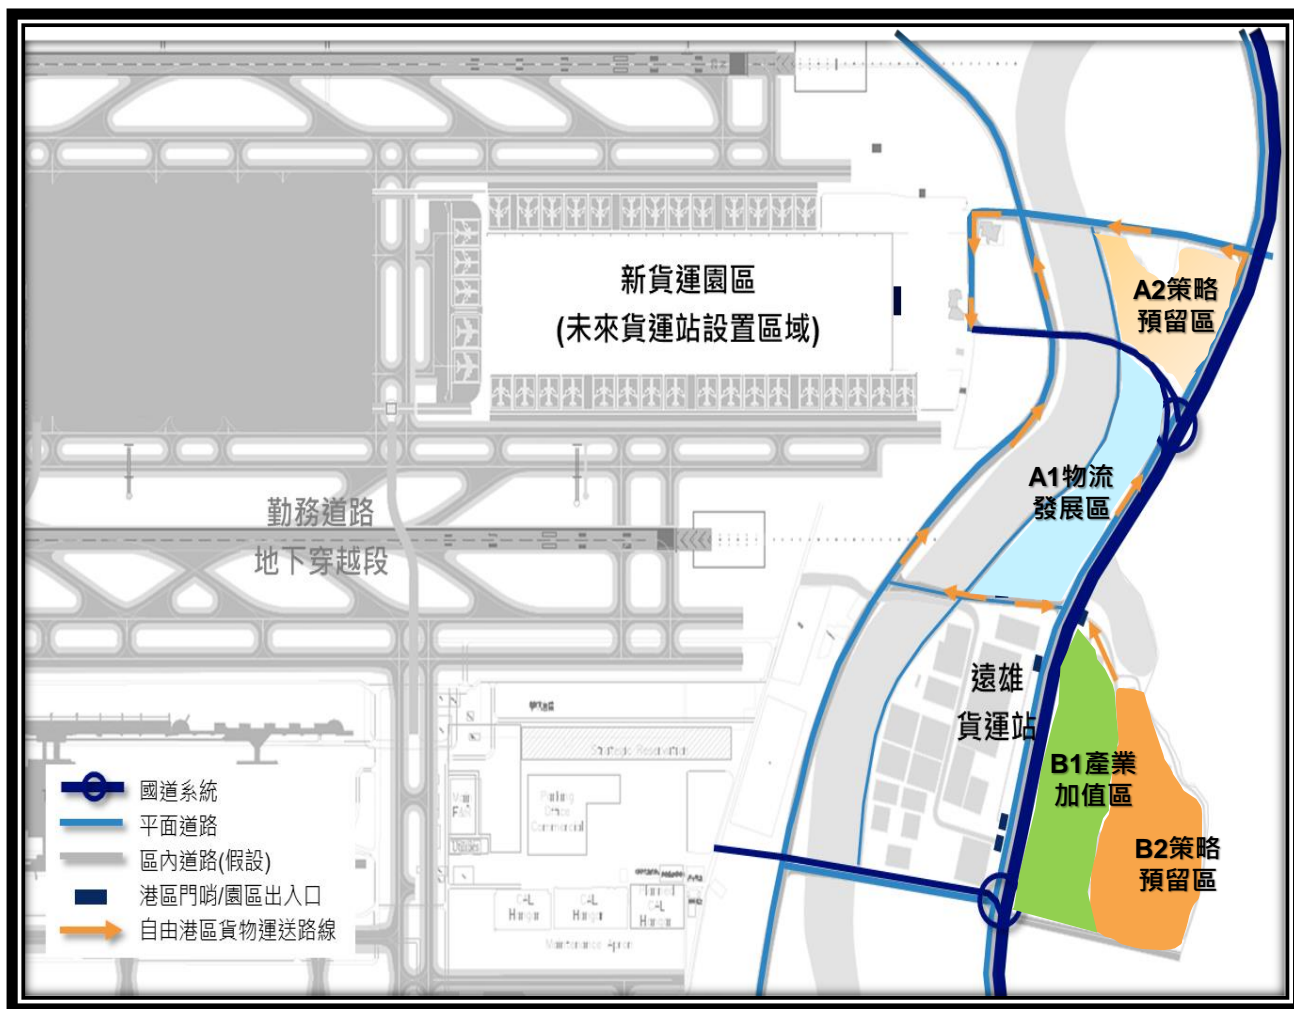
新貨運園區
(未來貨運站設置區域)

A2策略
預留區

A1物流
發展區

勤務道路
地下穿越段

遠雄
貨運站

B1產業
加值區

B2策略
預留區

國道系統
平面道路
區內道路(假設)
港區門哨/園區出入口
自由港區貨物運送路線